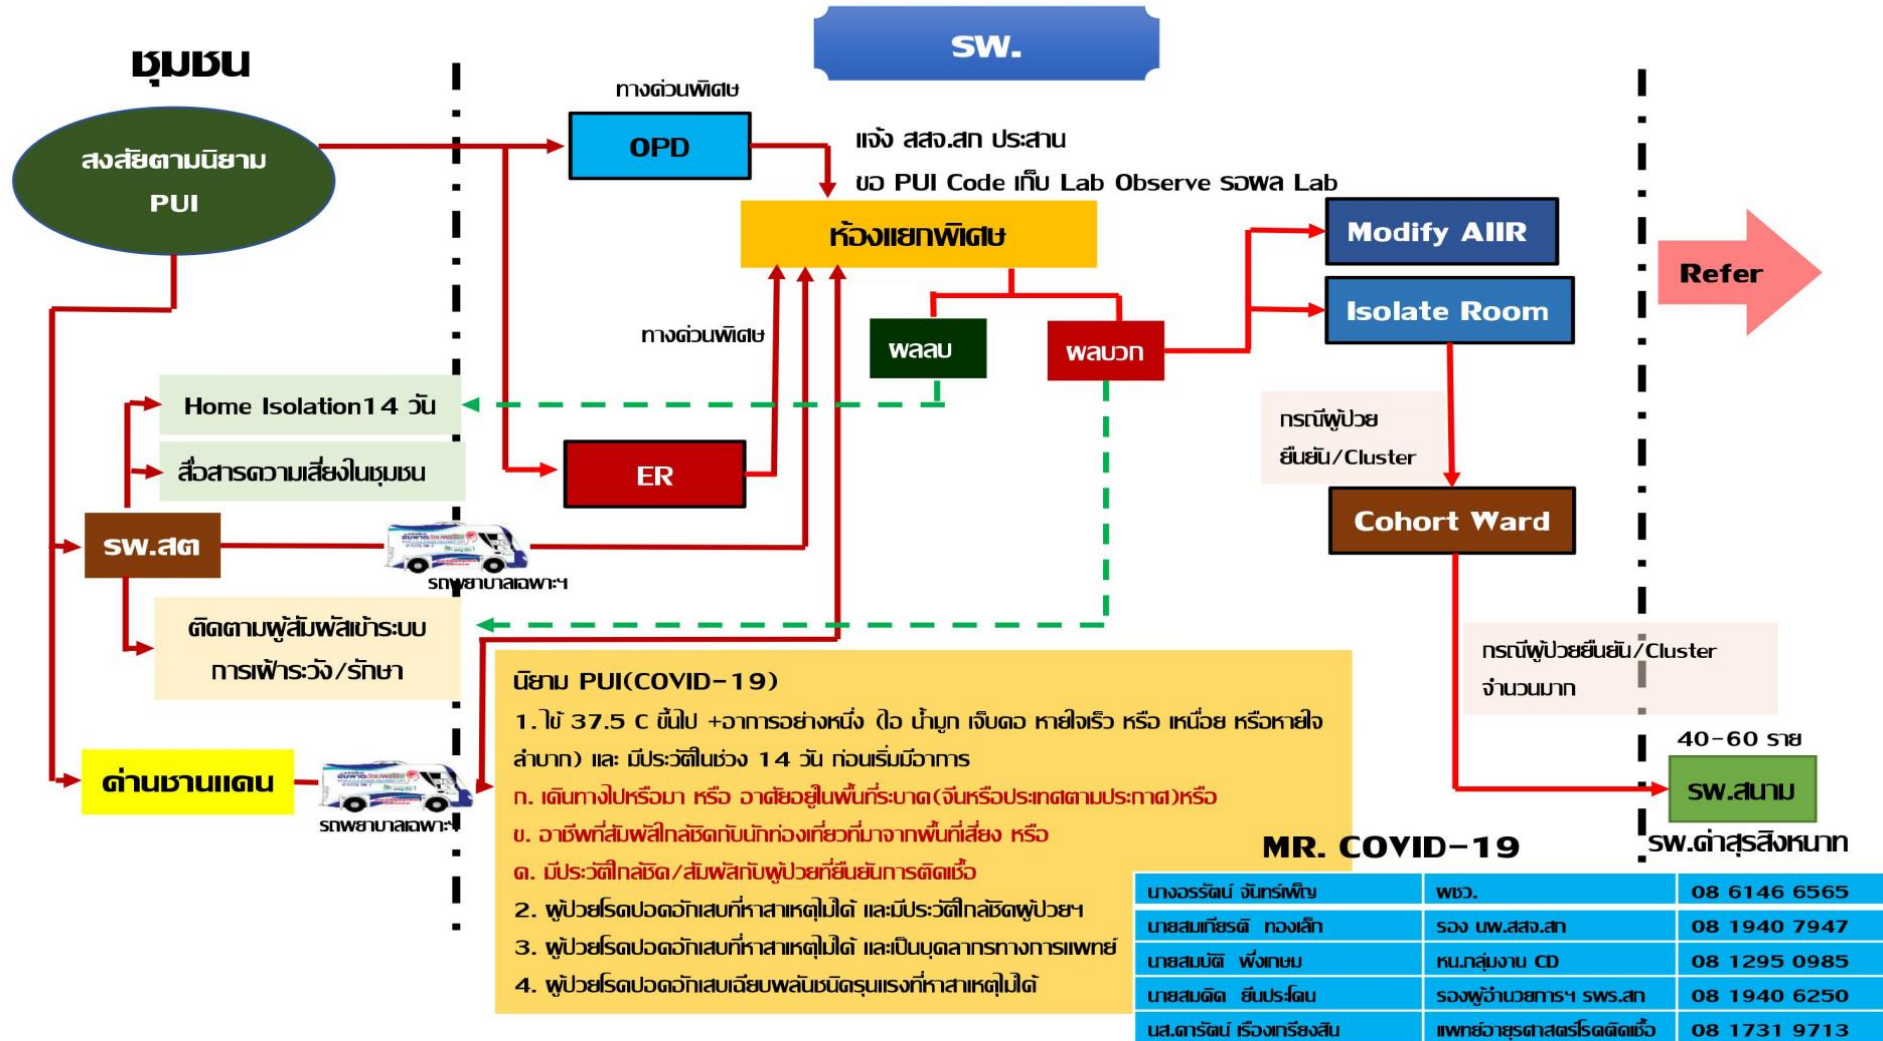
ชุมชน

รพ.

สงสัยตามนิยาม PUI

ทางด่วนพิเศษ

OPD

แจ้ง สสจ.สก ประสาน

ขอ PUI Code เก็บ Lab Observe รอผล Lab

ห้องแยกพิเศษ

Modify AIIR

Isolate Room

Refer

ทางด่วนพิเศษ

ผลลบ

ผลบวก

Home Isolation14 วัน

สื่อสารความเสี่ยงในชุมชน

ER

กรณีผู้ป่วย ยืนยัน/Cluster

Cohort Ward

รพ.สต

รถพยาบาลเฉพาะฯ

ติดตามผู้สัมผัสเข้าระบบ การเฝ้าระวัง/รักษา

กรณีผู้ป่วยยืนยัน/Cluster จำนวนมาก

นิยาม PUI(COVID-19)

1. ไข้ 37.5 C ขึ้นไป +อาการอย่างหนึ่ง (ไอ น้ำมูก เจ็บคอ หายใจเร็ว หรือ เหนื่อย หรือหายใจลำบาก) และ มีประวัติในช่วง 14 วัน ก่อนเริ่มมีอาการ

ก. เดินทางไปหรือมา หรือ อาศัยอยู่ในพื้นที่ระบาด(จีนหรือประเทศตามประกาศ)หรือ

ข. อาชีพที่สัมผัสใกล้ชิดกับนักท่องเที่ยวที่มาจากพื้นที่เสี่ยง หรือ

ค. มีประวัติใกล้ชิด/สัมผัสกับผู้ป่วยที่ยืนยันการติดเชื้อ

2. ผู้ป่วยโรคปอดอักเสบที่หาสาเหตุไม่ได้ และมีประวัติใกล้ชิดผู้ป่วยฯ

3. ผู้ป่วยโรคปอดอักเสบที่หาสาเหตุไม่ได้ และเป็นบุคลากรทางการแพทย์

4. ผู้ป่วยโรคปอดอักเสบเฉียบพลันชนิดรุนแรงที่หาสาเหตุไม่ได้

ด่านชายแดน

รถพยาบาลเฉพาะฯ

40-60 ราย

รพ.สนาม

รพ.ค่ายสุรสิงหนาท

MR. COVID-19

| นางอรรัตน์ จันทร์เพ็ญ | พชว. | 08 6146 6565 |
|---|---|---|
| นายสมเกียรติ ทองเล็ก | รอง นพ.สสจ.สก | 08 1940 7947 |
| นายสมบัติ พึ่งเกษม | หน.กลุ่มงาน CD | 08 1295 0985 |
| นายสมคิด ยืนประโคน | รองผู้อำนวยการฯ รพร.สก | 08 1940 6250 |
| นส.ดารัตน์ เรืองเกรียงสิน | แพทย์อายุรศาสตร์โรคติดเชื้อ | 08 1731 9713 |